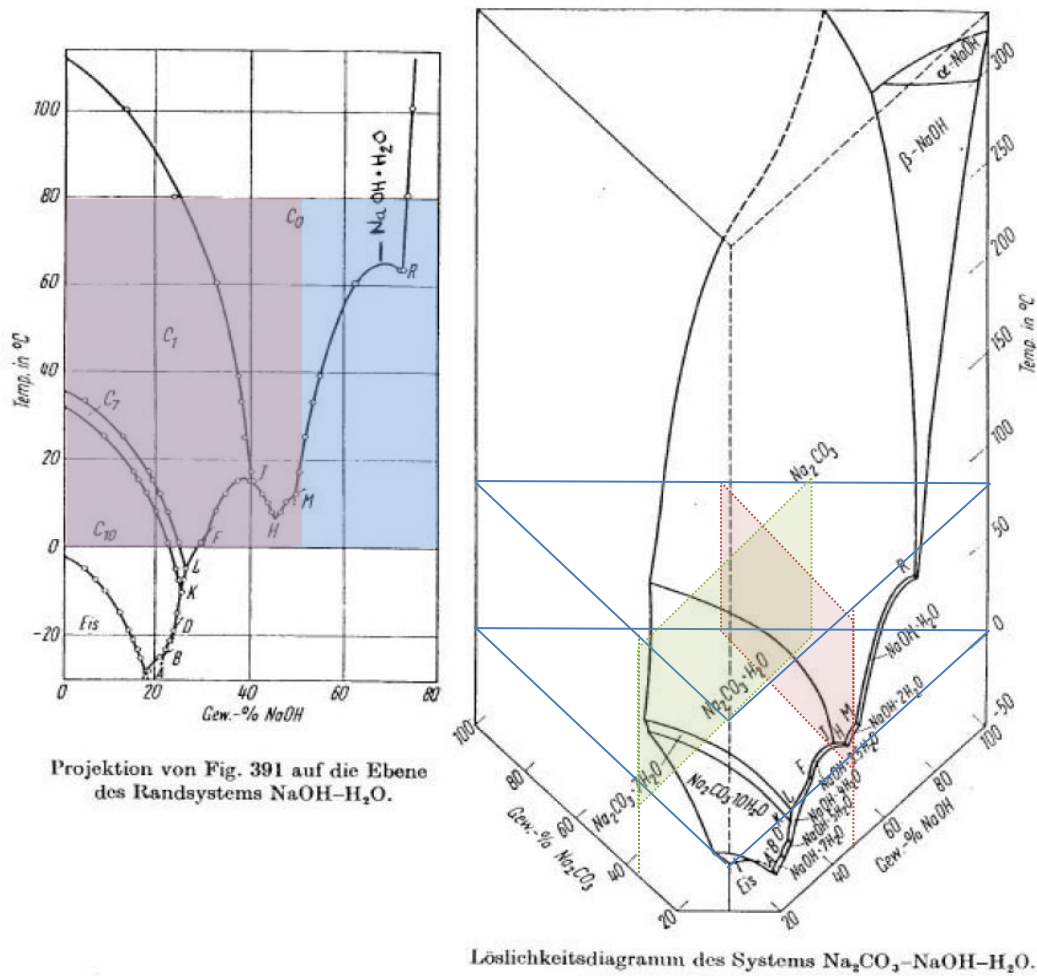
100
80
60
40
20
0
-20
Temp. in °C
$C_0$
$C_1$
$C_7$
$C_{10}$
NaOH • $H_2O$
R
J
H
M
F
L
K
D
B
A
Eis
0
20
40
60
80
Gew.-% NaOH

Projektion von Fig. 391 auf die Ebene des Randsystems NaOH–$H_2O$.

α-NaOH
β-NaOH
300
250
200
150
100
50
0
-50
Temp. in °C
$Na_2CO_3$
R
NaOH·$H_2O$
$Na_2CO_3 \cdot H_2O$
NaOH·$2H_2O$
M
F
$Na_2CO_3 \cdot 7H_2O$
$Na_2CO_3 \cdot 10H_2O$
NaOH·$4H_2O$
NaOH·$5H_2O$
NaOH·$7H_2O$
Eis
100
80
60
40
20
Gew.-% $Na_2CO_3$
20
40
60
80
100
Gew.-% NaOH

Löslichkeitsdiagramm des Systems $Na_2CO_3$–NaOH–$H_2O$.